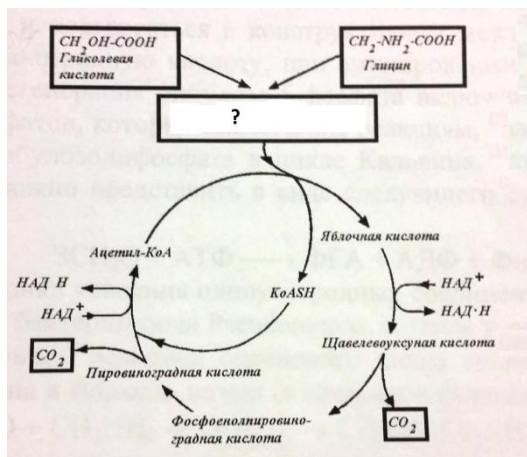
$CH_2OH$-$COOH$
Гликолевая кислота

$CH_2$-$NH_2$-$COOH$
Глицин

?

Ацетил-КоА

Яблочная кислота

НАД·Н

НАД$^+$

КоASH

НАД$^+$

НАД·Н

Щавелевоуксусная кислота

$CO_2$

Пировиноградная кислота

Фосфоенолпировиноградная кислота

$CO_2$